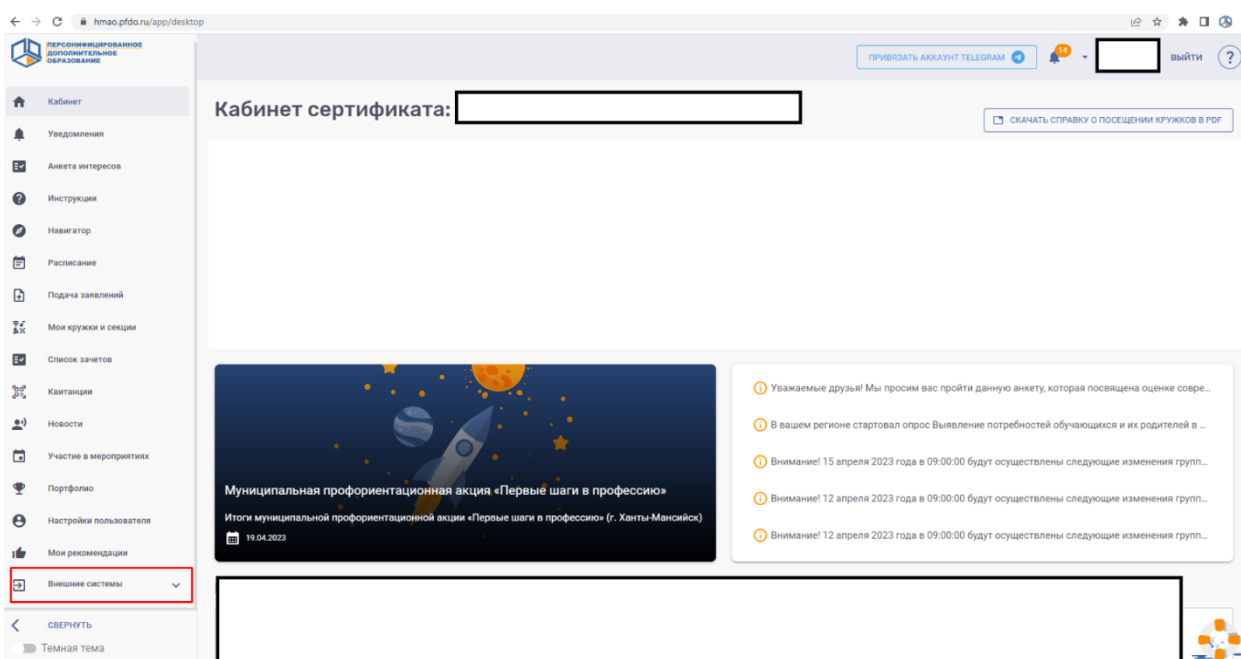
hmao.pfdo.ru/app/desktop

ПЕРСОНИФИЦИРОВАННОЕ ДОПОЛНИТЕЛЬНОЕ ОБРАЗОВАНИЕ

ПРИВЯЗАТЬ АККАУНТ TELEGRAM

14

ВЫЙТИ

?

Кабинет
Уведомления
Анкета интересов
Инструкции
Навигатор
Расписание
Подача заявлений
Мои кружки и секции
Список зачетов
Квитанции
Новости
Участие в мероприятиях
Портфолио
Настройки пользователя
Мои рекомендации
Внешние системы
СВЕРНУТЬ
Темная тема

Кабинет сертификата:

СКАЧАТЬ СПРАВКУ О ПОСЕЩЕНИИ КРУЖКОВ В PDF

Муниципальная профориентационная акция «Первые шаги в профессию»

Итоги муниципальной профориентационной акции «Первые шаги в профессию» (г. Ханты-Мансийск)

19.04.2023

Уважаемые друзья! Мы просим вас пройти данную анкету, которая посвящена оценке совре...

В вашем регионе стартовал опрос Выявление потребностей обучающихся и их родителей в ...

Внимание! 15 апреля 2023 года в 09:00:00 будут осуществлены следующие изменения групп...

Внимание! 12 апреля 2023 года в 09:00:00 будут осуществлены следующие изменения групп...

Внимание! 12 апреля 2023 года в 09:00:00 будут осуществлены следующие изменения групп...